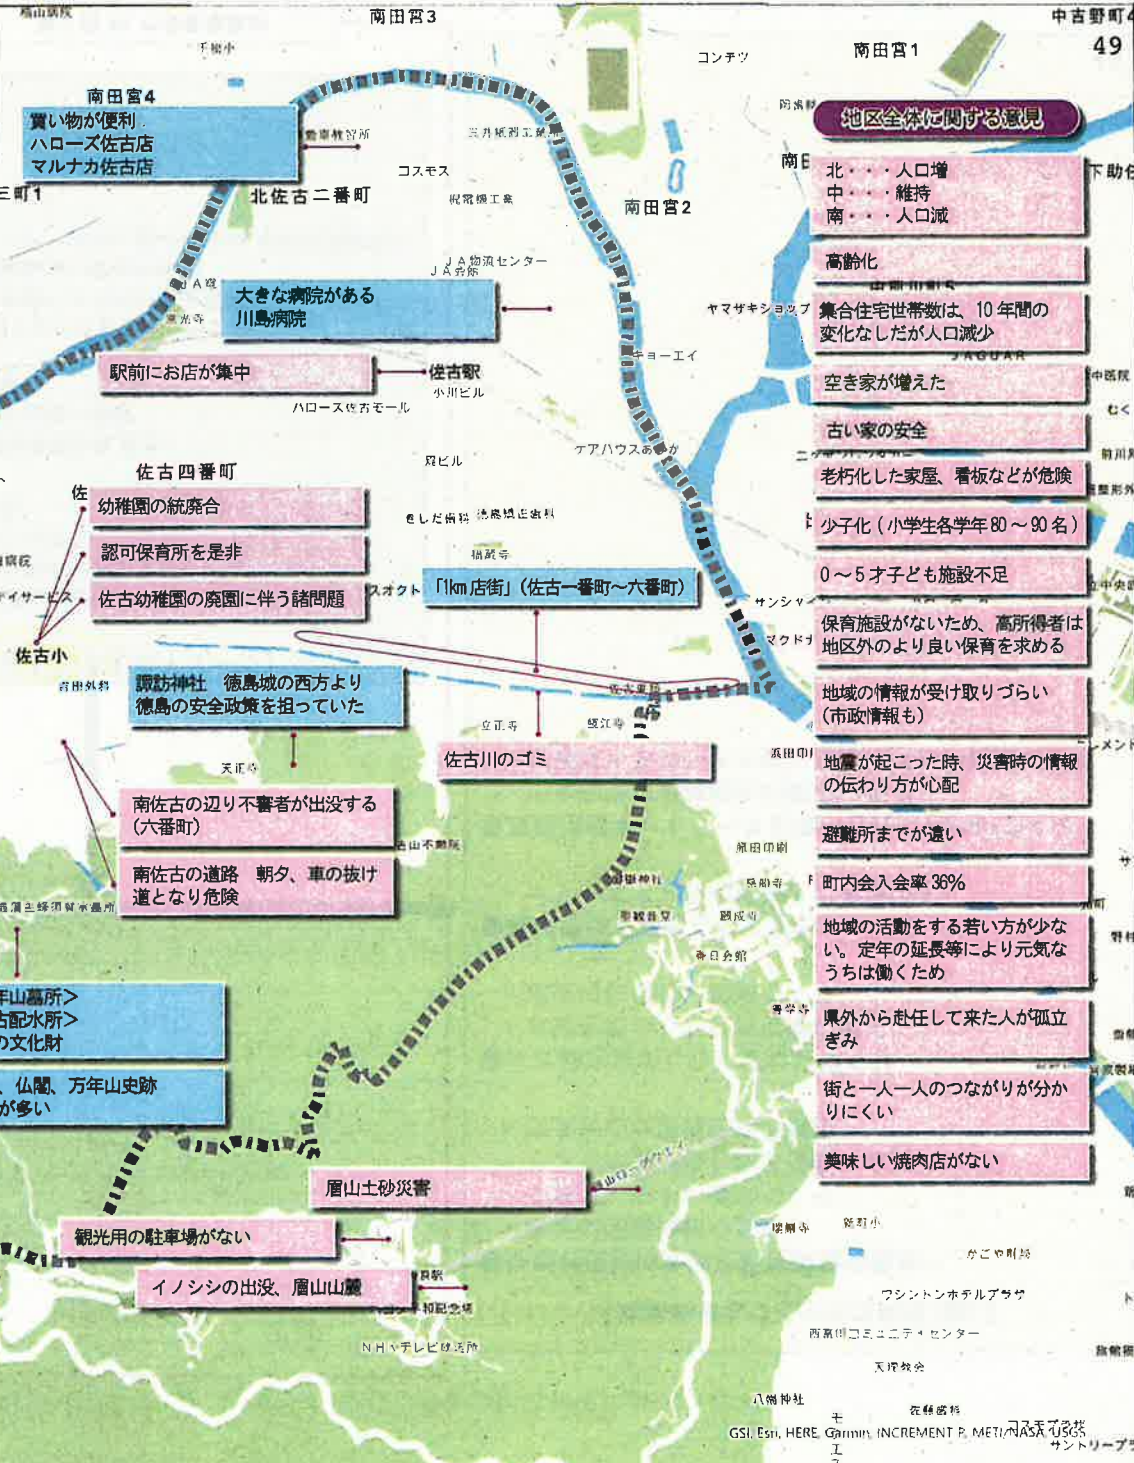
南田宮3
中吉野町4
49
南田宮1
コンテツ
南田宮4
買い物が便利
ハローズ佐古店
マルナカ佐古店
コスモス
北佐古二番町
南田宮2
地区全体に関する意見
北・・・人口増
中・・・維持
南・・・人口減
高齢化
集合住宅世帯数は、10年間の変化なしだが人口減少
空き家が増えた
古い家の安全
老朽化した家屋、看板などが危険
少子化（小学生各学年80～90名）
0～5才子ども施設不足
保育施設がないため、高所得者は地区外のより良い保育を求める
地域の情報が受け取りづらい（市政情報も）
地震が起こった時、災害時の情報の伝わり方が心配
避難所までが遠い
町内会入会率36%
地域の活動をする若い方が少ない。定年の延長等により元気なうちは働くため
県外から赴任して来た人が孤立ぎみ
街と一人一人のつながりが分かりにくい
美味しい焼肉店がない
JA物流センター
JA会館
大きな病院がある
川島病院
ヤマザキショップ
キョーエイ
駅前にお店が集中
佐古駅
小川ビル
ハローズ佐古モール
佐古四番町
幼稚園の統廃合
認可保育所を是非
佐古幼稚園の廃園に伴う諸問題
「1km店街」（佐古一番町～六番町）
佐古小
諏訪神社　徳島城の西方より徳島の安全政策を担っていた
佐古川のゴミ
南佐古の辺り不審者が出没する（六番町）
南佐古の道路　朝夕、車の抜け道となり危険
年山墓所＞
古配水所＞
の文化財
、仏閣、万年山史跡
が多い
眉山土砂災害
観光用の駐車場がない
イノシシの出没、眉山山麓
NHKテレビ放送所
ワシントンホテルプラザ
西富田コミュニティセンター
八幡神社
GSI, Esri, HERE, Garmin, INCREMENT P, METI/NASA, USGS